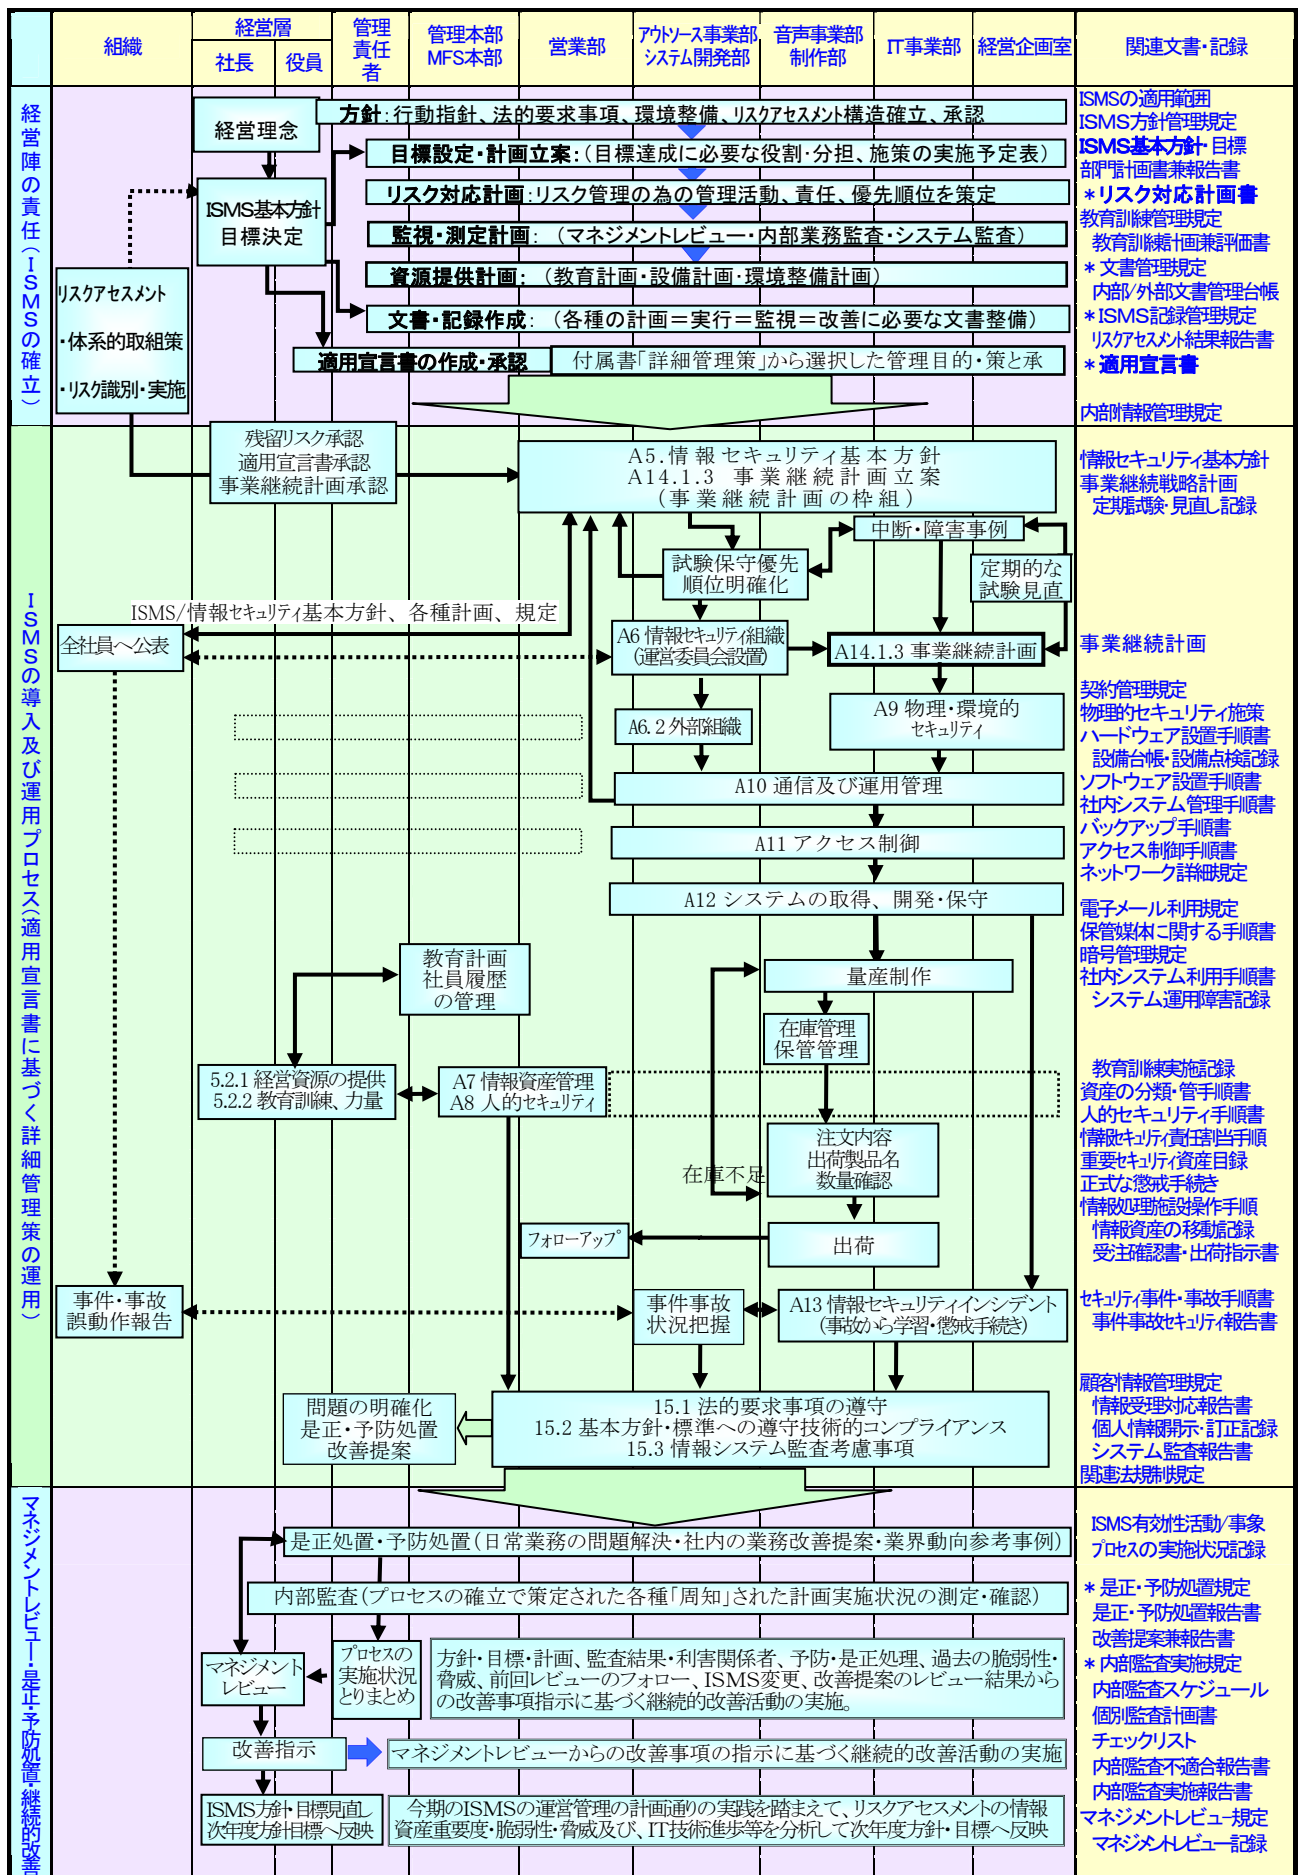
| 組織 | 経営層 社長 | 役員 | 管理責任者 | 管理本部 MFS本部 | 営業部 | アウトソース事業部 システム開発部 | 音声事業部 制作部 | IT事業部 | 経営企画室 | 関連文書・記録 |
|---|---|---|---|---|---|---|---|---|---|---|

経営陣の責任（ISMSの確立）

経営理念

方針：行動指針、法的要求事項、環境整備、リスクアセスメント構造確立、承認

ISMS基本方針 目標決定

目標設定・計画立案：（目標達成に必要な役割・分担、施策の実施予定表）

リスク対応計画：リスク管理の為の管理活動、責任、優先順位を策定

リスクアセスメント ・体系的取組策 ・リスク識別・実施

監視・測定計画：（マネジメントレビュー・内部業務監査・システム監査）

資源提供計画：（教育計画・設備計画・環境整備計画）

文書・記録作成：（各種の計画＝実行＝監視＝改善に必要な文書整備）

適用宣言書の作成・承認　付属書「詳細管理策」から選択した管理目的・策と承

ISMSの適用範囲
ISMS方針管理規定
ISMS基本方針・目標
部門計画書兼報告書
＊リスク対応計画書
教育訓練管理規定
教育訓練計画兼評価書
＊文書管理規定
内部/外部文書管理台帳
＊ISMS記録管理規定
リスクアセスメント結果報告書
＊適用宣言書
内部情報管理規定

ISMSの導入及び運用プロセス（適用宣言書に基づく詳細管理策の運用）

残留リスク承認
適用宣言書承認
事業継続計画承認

A5.情報セキュリティ基本方針
A14.1.3 事業継続計画立案
（事業継続計画の枠組）

中断・障害事例

試験保守優先順位明確化

定期的な試験見直

ISMS/情報セキュリティ基本方針、各種計画、規定

全社員へ公表

A6 情報セキュリティ組織（運営委員会設置）

A14.1.3 事業継続計画

A6.2 外部組織

A9 物理・環境的セキュリティ

A10 通信及び運用管理

A11 アクセス制御

A12 システムの取得、開発・保守

教育計画 社員履歴 の管理

量産制作

在庫管理 保管管理

5.2.1 経営資源の提供
5.2.2 教育訓練、力量

A7 情報資産管理
A8 人的セキュリティ

注文内容 出荷製品名 数量確認

在庫不足

フォローアップ

出荷

事件・事故 誤動作報告

事件事故 状況把握

A13 情報セキュリティインシデント（事故から学習・懲戒手続）

問題の明確化 是正・予防処置 改善提案

15.1 法的要求事項の遵守
15.2 基本方針・標準への遵守技術的コンプライアンス
15.3 情報システム監査考慮事項

情報セキュリティ基本方針
事業継続戦略計画
定期試験・見直し記録
事業継続計画
契約管理規定
物理的セキュリティ施策
ハードウェア設置手順書
設備台帳・設備点検記録
ソフトウェア設置手順書
社内システム管理手順書
バックアップ手順書
アクセス制御手順書
ネットワーク詳細規定
電子メール利用規定
保管媒体に関する手順書
暗号管理規定
社内システム利用手順書
システム運用障害記録
教育訓練実施記録
資産の分類・管手順書
人的セキュリティ手順書
情報セキュリティ責任者割当手順
重要セキュリティ資産目録
正式な懲戒手続き
情報処理施設操作手順
情報資産の移動記録
受注確認書・出荷指示書
セキュリティ事件・事故手順書
事件事故セキュリティ報告書
顧客情報管理規定
情報受理対応報告書
個人情報開示・訂正記録
システム監査報告書
関連法規制規定

マネジメントレビュー・是正予防処置・継続的改善

是正処置・予防処置（日常業務の問題解決・社内の業務改善提案・業界動向参考事例）

内部監査（プロセスの確立で策定された各種「周知」された計画実施状況の測定・確認）

マネジメントレビュー

プロセスの実施状況とりまとめ

方針・目標・計画、監査結果・利害関係者、予防・是正処理、過去の脆弱性・脅威、前回レビューのフォロー、ISMS変更、改善提案のレビュー結果からの改善事項指示に基づく継続的改善活動の実施。

改善指示

マネジメントレビューからの改善事項の指示に基づく継続的改善活動の実施

ISMS方針・目標見直し 次年度方針目標へ反映

今期のISMSの運営管理の計画通りの実践を踏まえて、リスクアセスメントの情報資産重要度・脆弱性・脅威及び、IT技術進歩等を分析して次年度方針・目標へ反映

ISMS有効性活動/事象
プロセスの実施状況記録
＊是正・予防処置規定
是正・予防処置報告書
改善提案兼報告書
＊内部監査実施規定
内部監査スケジュール
個別監査計画書
チェックリスト
内部監査不適合報告書
内部監査実施報告書
マネジメントレビュー規定
マネジメントレビュー記録